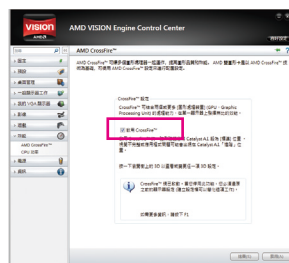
VISION
AMD
AMD VISION Engine Control Center
AMD CrossFire™
AMD CrossFire™ 可讓多個圖形處理器一起運作，提高整體圖形效能。AMD 建議將一個以上 AMD CrossFire™ 技術的系統，可使用 AMD CrossFire™ 設定來達到理想設定。
CrossFire™ 設定
CrossFire™ 可使用兩張或更多 (視系統規格) GPU - Graphics Processing Unit 的處理能力，從單一顯示器上取得更高的效能。
啟用 CrossFire™
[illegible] Catalyst AI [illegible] Catalyst AI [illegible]
按一下以顯示在 3D 以遊戲和應用程式一律 3D 設定。
CrossFire™ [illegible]
如需更多資訊，請按下 F1。
遊戲
效能
CPU 效能
AMD CrossFire™
CPU 設定
電源
資訊
套用
放棄